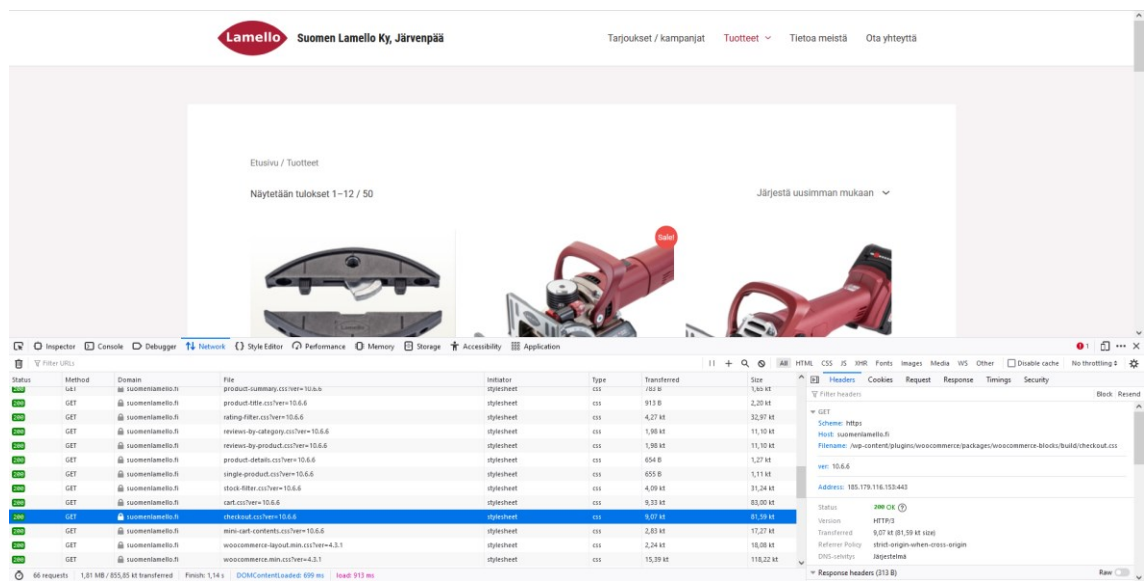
Lamello Suomen Lamello Ky, Järvenpää

Tarjoukset / kampanjat Tuotteet Tietoa meistä Ota yhteyttä

Etusivu / Tuotteet

Näytetään tulokset 1–12 / 50

Järjestä uusimman mukaan

Sale!

Lamello

Inspector Console Debugger Network Style Editor Performance Memory Storage Accessibility Application

Filter URLs

All HTML CSS JS XHR Fonts Images Media WS Other Disable cache No throttling

| Status | Method | Domain | File | Initiator | Type | Transferred | Size |
|---|---|---|---|---|---|---|---|
| 200 | GET | suomenlamello.fi | product-summary.css?ver=10.6.6 | stylesheet | css | 783 B | 1,65 kt |
| 200 | GET | suomenlamello.fi | product-title.css?ver=10.6.6 | stylesheet | css | 913 B | 2,20 kt |
| 200 | GET | suomenlamello.fi | rating-filter.css?ver=10.6.6 | stylesheet | css | 4,27 kt | 32,97 kt |
| 200 | GET | suomenlamello.fi | reviews-by-category.css?ver=10.6.6 | stylesheet | css | 1,98 kt | 11,10 kt |
| 200 | GET | suomenlamello.fi | reviews-by-product.css?ver=10.6.6 | stylesheet | css | 1,98 kt | 11,10 kt |
| 200 | GET | suomenlamello.fi | product-details.css?ver=10.6.6 | stylesheet | css | 654 B | 1,27 kt |
| 200 | GET | suomenlamello.fi | single-product.css?ver=10.6.6 | stylesheet | css | 655 B | 1,11 kt |
| 200 | GET | suomenlamello.fi | stock-filter.css?ver=10.6.6 | stylesheet | css | 4,09 kt | 31,24 kt |
| 200 | GET | suomenlamello.fi | cart.css?ver=10.6.6 | stylesheet | css | 9,33 kt | 83,00 kt |
| 200 | GET | suomenlamello.fi | checkout.css?ver=10.6.6 | stylesheet | css | 9,07 kt | 81,59 kt |
| 200 | GET | suomenlamello.fi | mini-cart-contents.css?ver=10.6.6 | stylesheet | css | 2,83 kt | 17,27 kt |
| 200 | GET | suomenlamello.fi | woocommerce-layout.min.css?ver=4.3.1 | stylesheet | css | 2,24 kt | 18,08 kt |
| 200 | GET | suomenlamello.fi | woocommerce.min.css?ver=4.3.1 | stylesheet | css | 15,39 kt | 118,22 kt |

66 requests | 1,81 MB / 855,85 kt transferred | Finish: 1,14 s | DOMContentLoaded: 699 ms | load: 913 ms

Headers Cookies Request Response Timings Security

Filter headers Block Resend

GET
Scheme: https
Host: suomenlamello.fi
Filename: /wp-content/plugins/woocommerce/packages/woocommerce-blocks/build/checkout.css

ver: 10.6.6

Address: 185.179.116.153:443

Status 200 OK
Version HTTP/3
Transferred 9,07 kt (81,59 kt size)
Referrer Policy strict-origin-when-cross-origin
DNS-selvitys Järjestelmä

Response headers (313 B) Raw